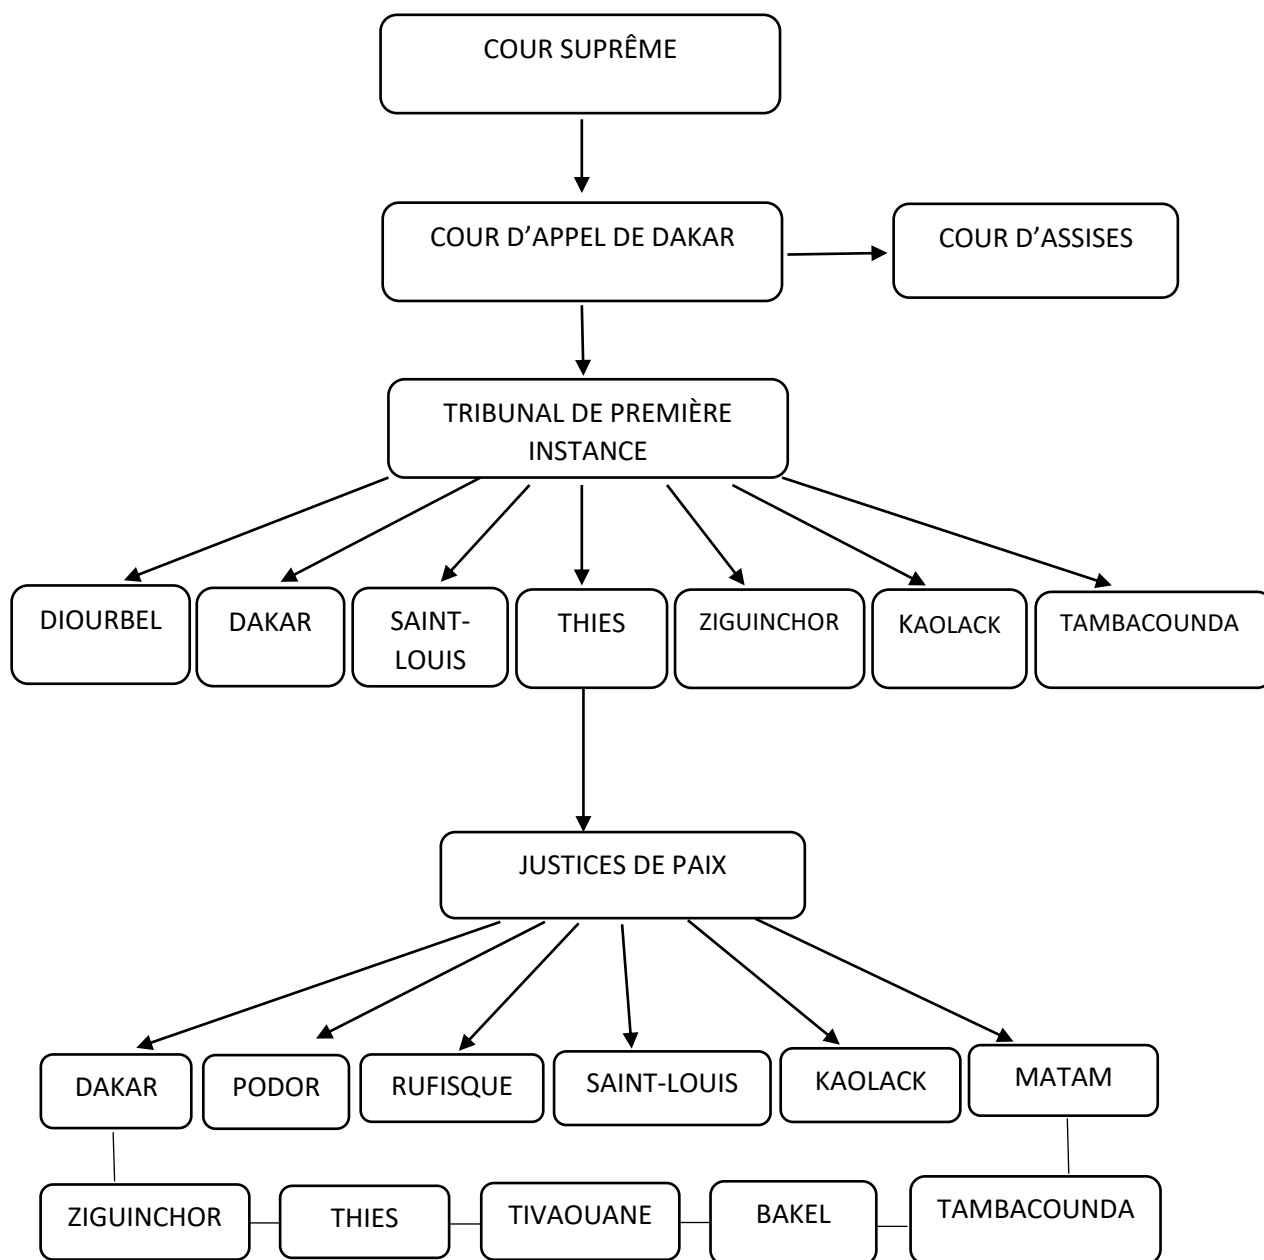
COUR SUPRÊME

COUR D’APPEL DE DAKAR

COUR D’ASSISES

TRIBUNAL DE PREMIÈRE INSTANCE

DIOURBEL

DAKAR

SAINT-LOUIS

THIES

ZIGUINCHOR

KAOLACK

TAMBACOUNDA

JUSTICES DE PAIX

DAKAR

PODOR

RUFISQUE

SAINT-LOUIS

KAOLACK

MATAM

ZIGUINCHOR

THIES

TIVAOUANE

BAKEL

TAMBACOUNDA